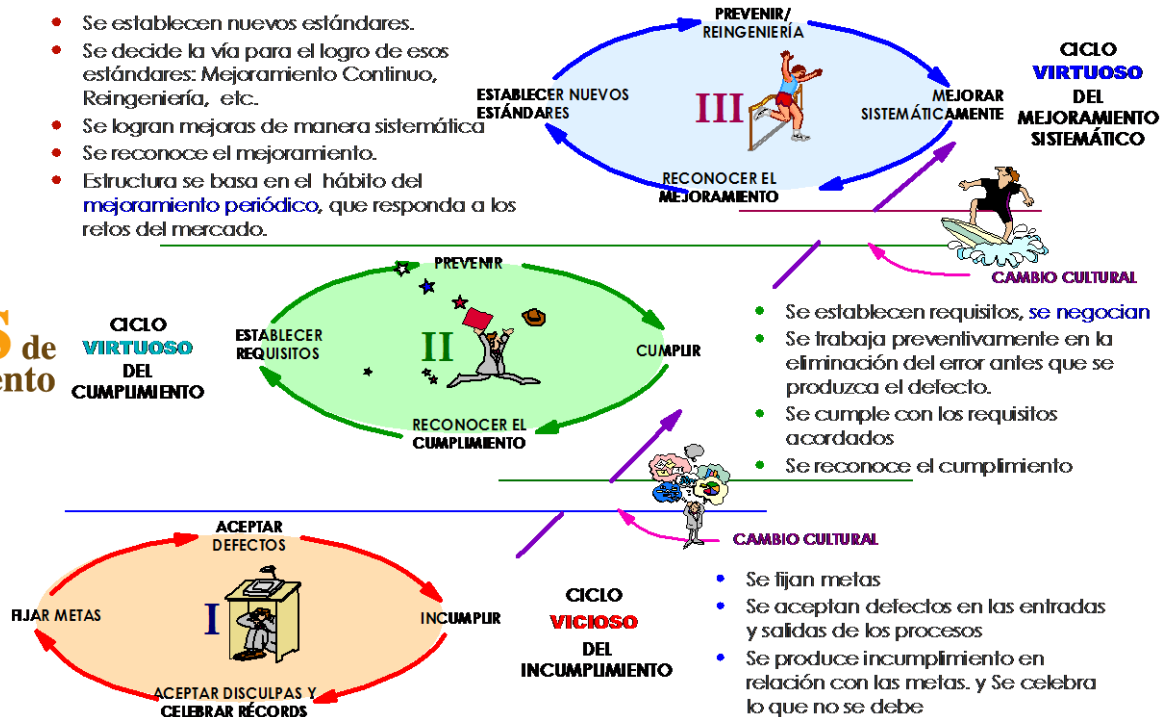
• Se establecen nuevos estándares.
• Se decide la vía para el logro de esos estándares: Mejoramiento Continuo, Reingeniería, etc.
• Se logran mejoras de manera sistemática
• Se reconoce el mejoramiento.
• Estructura se basa en el hábito del mejoramiento periódico, que responda a los retos del mercado.

PREVENIR/ REINGENIERÍA
ESTABLECER NUEVOS ESTÁNDARES
III
MEJORAR SISTEMÁTICAMENTE
RECONOCER EL MEJORAMIENTO

CICLO VIRTUOSO DEL MEJORAMIENTO SISTEMÁTICO

CAMBIO CULTURAL

S de
ento

CICLO VIRTUOSO DEL CUMPLIMIENTO

PREVENIR
ESTABLECER REQUISITOS
II
CUMPLIR
RECONOCER EL CUMPLIMIENTO

• Se establecen requisitos, se negocian
• Se trabaja preventivamente en la eliminación del error antes que se produzca el defecto.
• Se cumple con los requisitos acordados
• Se reconoce el cumplimiento

CAMBIO CULTURAL

ACEPTAR DEFECTOS
FIJAR METAS
I
INCUMPLIR
ACEPTAR DISCULPAS Y CELEBRAR RÉCORDS

CICLO VICIOSO DEL INCUMPLIMIENTO

• Se fijan metas
• Se aceptan defectos en las entradas y salidas de los procesos
• Se produce incumplimiento en relación con las metas. y Se celebra lo que no se debe